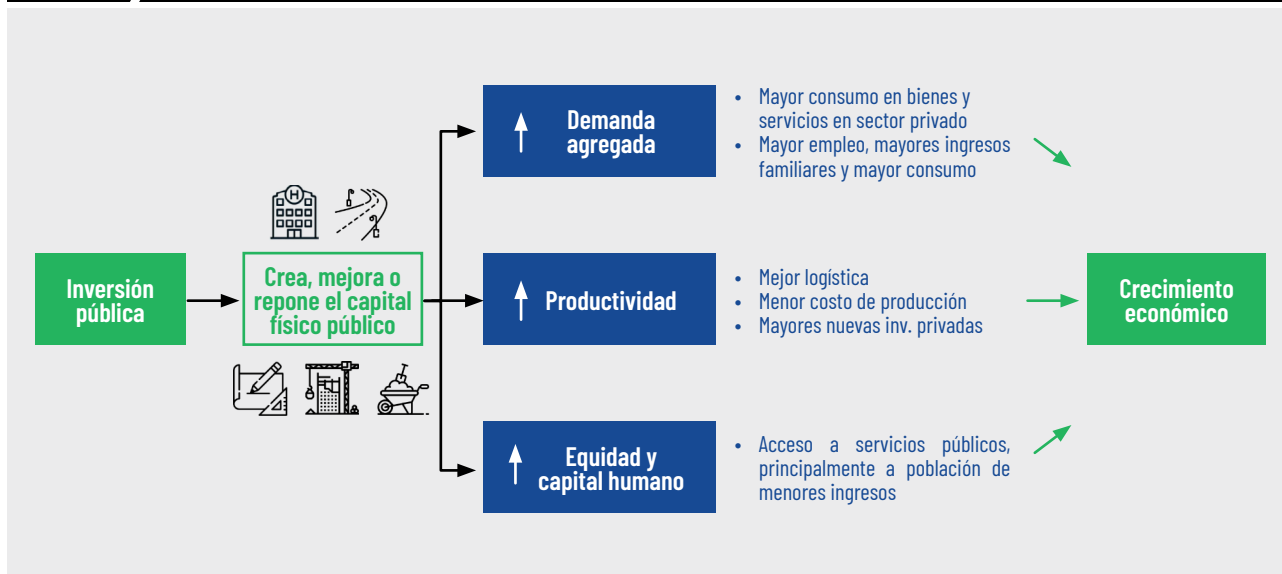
Inversión pública

Crea, mejora o repone el capital físico público

Demanda agregada

- Mayor consumo en bienes y servicios en sector privado
- Mayor empleo, mayores ingresos familiares y mayor consumo

Productividad

- Mejor logística
- Menor costo de producción
- Mayores nuevas inv. privadas

Equidad y capital humano

- Acceso a servicios públicos, principalmente a población de menores ingresos

Crecimiento económico